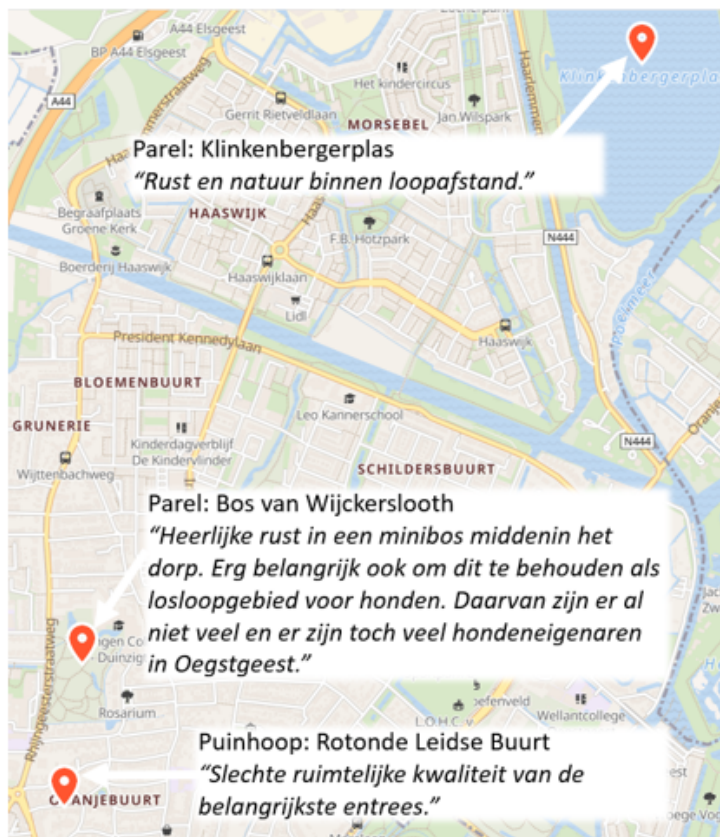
A44 Elsgeest
BP A44 Elsgeest
A44
Gerrit Rietveldlaan
Het kindercircus
MORSEBEL
Jan Wilspark
Klinkenbergerplas
Parel: Klinkenbergerplas
"Rust en natuur binnen loopafstand."
Begraafplaats Groene Kerk
HAASWIJK
F.B. Hotzpark
N444
Boerderij Haaswijk
Haaswijklaan
Lidl
Haaswijk
President Kennedylaan
BLOEMENBUURT
Leo Kannerschool
GRUNERIE
Kinderdagverblijf De Kindervlinder
N444
Wijttenbachweg
SCHILDERSBUURT

Parel: Bos van Wijckerslooth
"Heerlijke rust in een minibos middenin het dorp. Erg belangrijk ook om dit te behouden als losloopgebied voor honden. Daarvan zijn er al niet veel en er zijn toch veel hondeneigenaren in Oegstgeest."

Rhijngeesterstraatweg
Duinzig
Rosarium
L.O.H.C.
Wellantcollege

Puinhoop: Rotonde Leidse Buurt
"Slechte ruimtelijke kwaliteit van de belangrijkste entrees."
O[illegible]ANJEBUURT